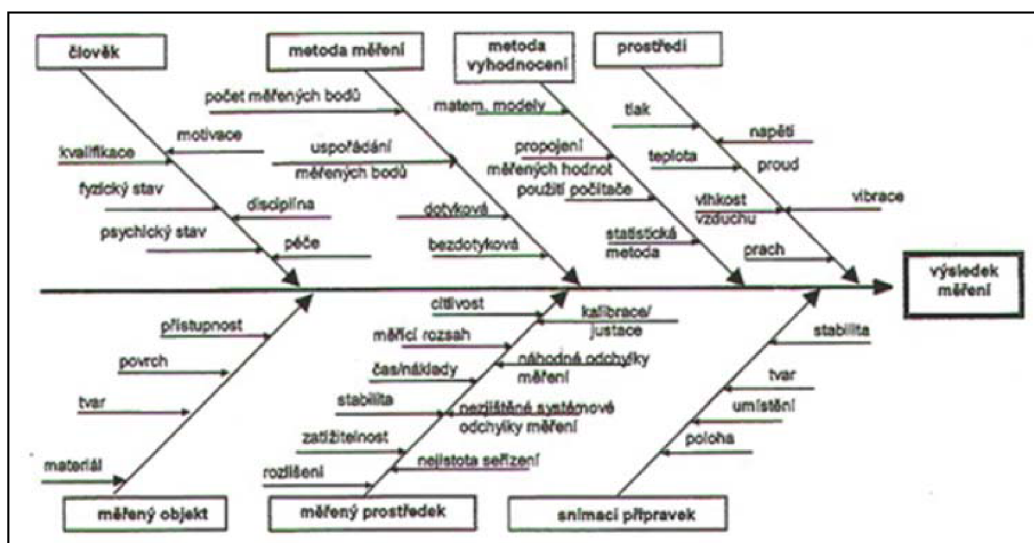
člověk

metoda měření

metoda vyhodnocení

prostředí

počet měřených bodů

matem. modely

tlak

motivace

napětí

kvalifikace

uspořádání měřených bodů

propojení měřených hodnot

teplota

proud

fyzický stav

použití počítače

vlhkost vzduchu

vibrace

disciplína

dotyková

psychický stav

statistická metoda

péče

bezdotyková

prach

výsledek měření

citlivost

kalibrace/ justace

přístupnost

měřicí rozsah

stabilita

povrch

náhodné odchylky měření

čas/náklady

tvar

tvar

stabilita

nezjištěné systémové odchylky měření

umístění

zatížitelnost

poloha

materiál

nejistota seřízení

rozlišení

měřený objekt

měřený prostředek

snímací přípravek